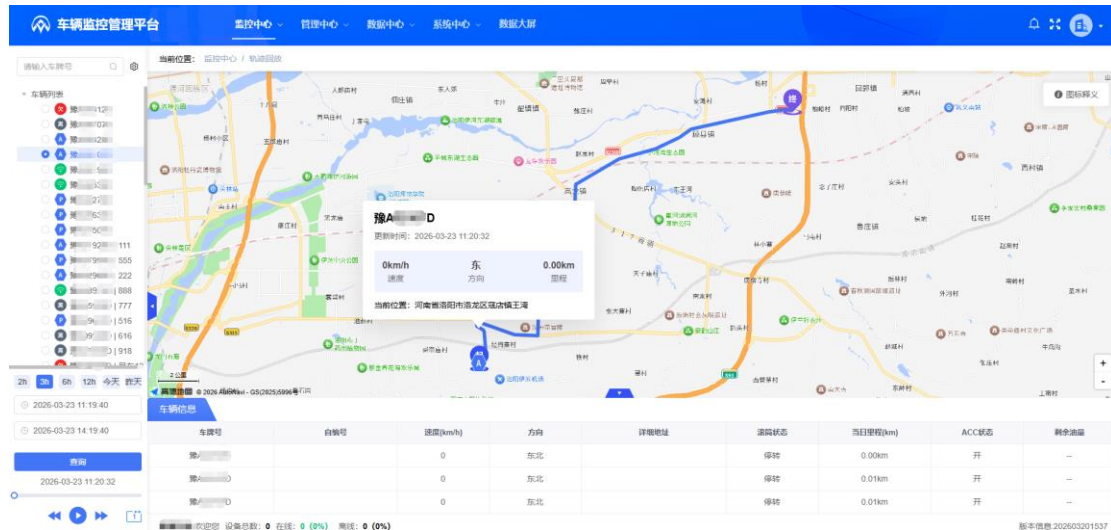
车辆监控管理平台

监控中心 管理中心 数据中心 系统中心 数据大屏

请输入车牌号

车辆列表
豫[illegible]12
豫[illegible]07
豫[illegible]28
豫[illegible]
豫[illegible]
豫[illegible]
豫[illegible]27
豫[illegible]52
豫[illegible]60
豫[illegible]111
豫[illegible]555
豫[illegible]222
豫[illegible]888
豫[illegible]777
豫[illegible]516
豫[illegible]616
豫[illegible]918

2h 3h 6h 12h 今天 昨天
2026-03-23 11:19:40
2026-03-23 14:19:40
查询
2026-03-23 11:20:32

当前位置: 监控中心 / 轨迹回放

图标释义

豫A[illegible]D
更新时间: 2026-03-23 11:20:32
0km/h 速度
东 方向
0.00km 里程
当前位置: 河南省洛阳市洛龙区寇店镇王湾

© 2026 AutoNavi - GS(2025)5996号

车辆信息

| 车牌号 | 自编号 | 速度(km/h) | 方向 | 详细地址 | 运营状态 | 当日里程(km) | ACC状态 | 剩余油量 |
|---|---|---|---|---|---|---|---|---|
| 豫A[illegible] | | 0 | 东北 | | 停驶 | 0.00km | 开 | -- |
| 豫A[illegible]D | | 0 | 东北 | | 停驶 | 0.01km | 开 | -- |
| 豫A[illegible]D | | 0 | 东北 | | 停驶 | 0.01km | 开 | -- |

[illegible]欢迎您 设备总数: 0 在线: 0 (0%) 离线: 0 (0%)
版本信息:202603201537